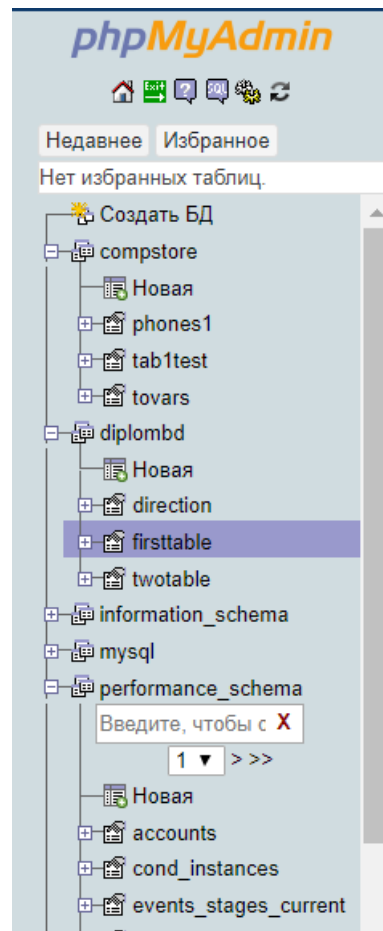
phpMyAdmin

Exit SQL

Недавнее Избранное

Нет избранных таблиц.

Создать БД
compstore
Новая
phones1
tab1test
tovars
diplombd
Новая
direction
firsttable
twotable
information_schema
mysql
performance_schema
Введите, чтобы с X
1 ▼ > >>
Новая
accounts
cond_instances
events_stages_current